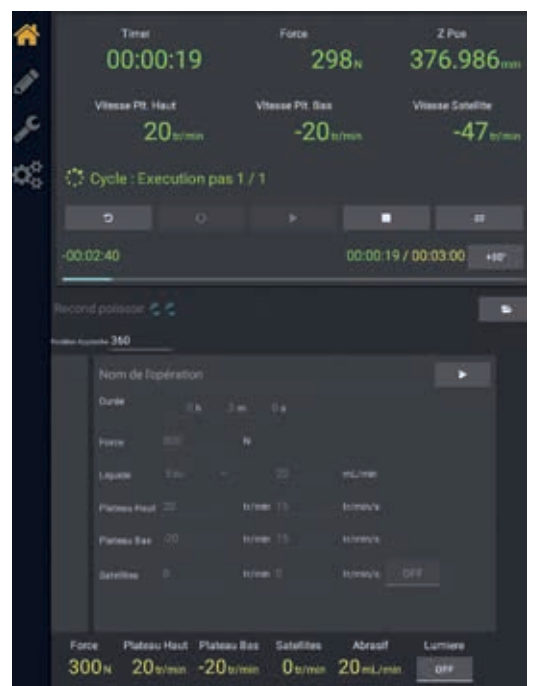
Timer
00:00:19

Force
298N

Z Pos
376.986mm

Vitesse Plt. Haut
20tr/min

Vitesse Plt. Bas
-20tr/min

Vitesse Satellite
-47tr/min

Cycle : Execution pas 1 / 1

-00:02:40

00:00:19 / 00:03:00

+60'

Record poissoir

Position Aspirateur 360

Nom de l'opération

Durée
0 h 3 m 0 s

Force
300 N

Liquide
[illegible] 20 mL/min

Plateau Haut 20 tr/min 15 tr/min/s

Plateau Bas -20 tr/min 15 tr/min/s

Satellites 0 tr/min 0 tr/min/s OFF

Force
300N

Plateau Haut
20tr/min

Plateau Bas
-20tr/min

Satellites
0tr/min

Abrasif
20mL/min

Lumiere
OFF